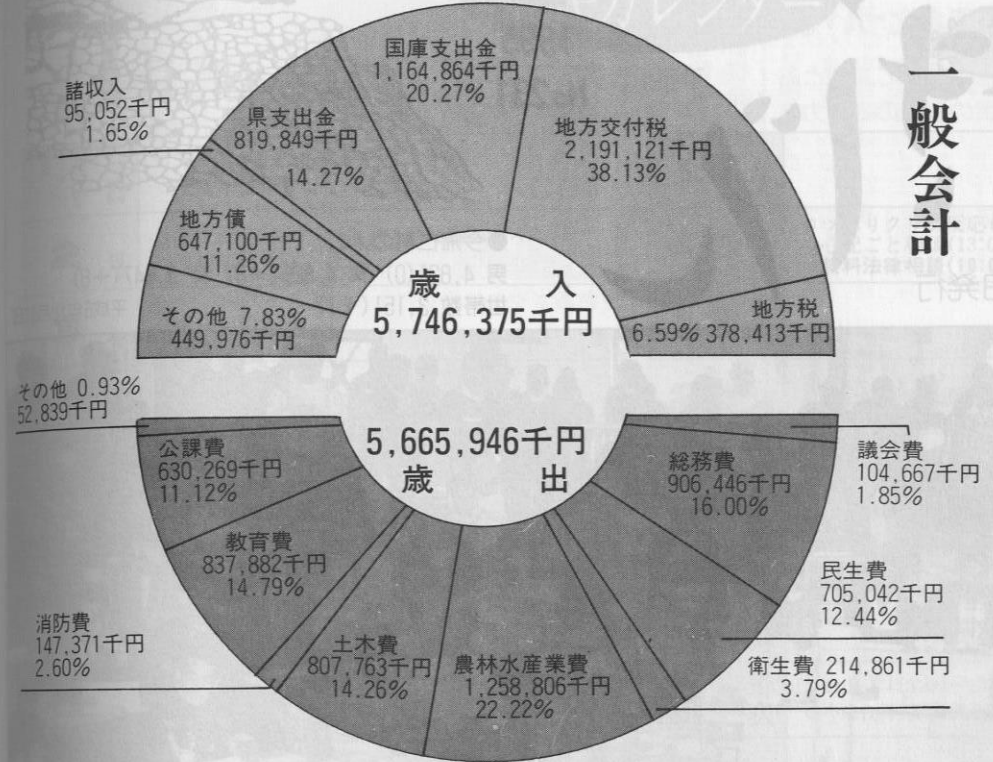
一般会計

国庫支出金
1,164,864千円
20.27%

諸収入
95,052千円
1.65%

県支出金
819,849千円
14.27%

地方交付税
2,191,121千円
38.13%

地方債
647,100千円
11.26%

その他 7.83%
449,976千円

歳入
5,746,375千円

地方税
6.59% 378,413千円

その他 0.93%
52,839千円

5,665,946千円
歳出

公課費
630,269千円
11.12%

議会費
104,667千円
1.85%

総務費
906,446千円
16.00%

教育費
837,882千円
14.79%

民生費
705,042千円
12.44%

消防費
147,371千円
2.60%

土木費
807,763千円
14.26%

農林水産業費
1,258,806千円
22.22%

衛生費 214,861千円
3.79%